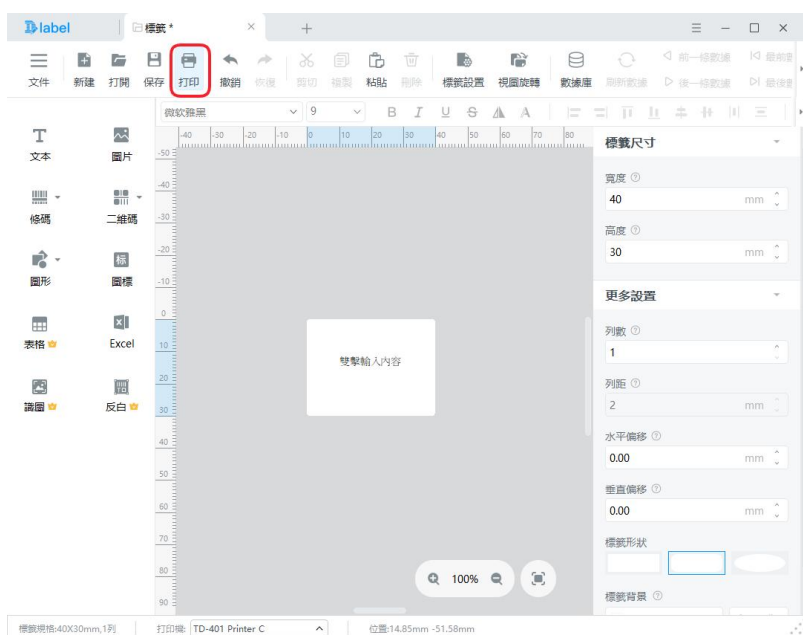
Dlabel
標籤 *
文件 新建 打開 保存 打印 撤銷 恢復 剪切 複製 粘貼 刪除 標籤設置 視圖旋轉 數據庫 刷新數據 前一條數據 最前 後一條數據 最後
微軟雅黑 9
文本 圖片
條碼 二維碼
圖形 圖標
表格 Excel
識圖 反白
雙擊輸入內容
100%
標籤尺寸
寬度
40 mm
高度
30 mm
更多設置
列數
1
列距
2 mm
水平偏移
0.00 mm
垂直偏移
0.00 mm
標籤形狀
標籤背景
標籤規格:40X30mm,1列 打印機: TD-401 Printer C 位置:14.85mm -51.58mm